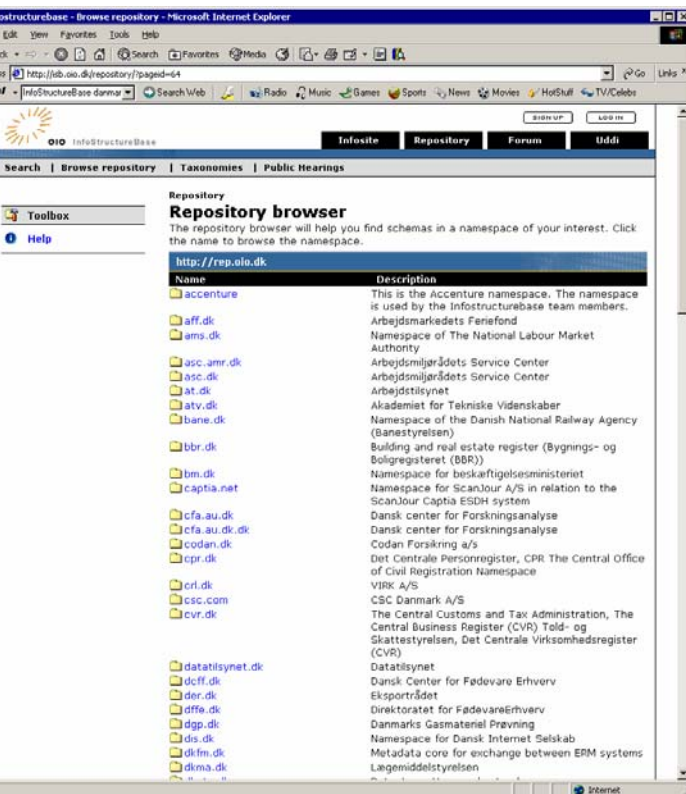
ifostructurebase - Browse repository - Microsoft Internet Explorer
Edit View Favorites Tools Help
ck Search Favorites Media
s http://isb.oio.dk/repository/?pageid=64
Go Links
InfoStructureBase danmar Search Web Radio Music Games Sports News Movies HotStuff TV/Celebs

OIO InfoStructureBase
SIGN UP LOG IN
Infosite Repository Forum Uddi
Search | Browse repository | Taxonomies | Public Hearings

Toolbox
Help

Repository
Repository browser
The repository browser will help you find schemas in a namespace of your interest. Click the name to browse the namespace.

http://rep.oio.dk

| Name | Description |
|---|---|
| accenture | This is the Accenture namespace. The namespace is used by the Infostructurebase team members. |
| aff.dk | Arbejdsmarkedets Feriefond |
| ams.dk | Namespace of The National Labour Market Authority |
| asc.amr.dk | Arbejdsmiljørådets Service Center |
| asc.dk | Arbejdsmiljørådets Service Center |
| at.dk | Arbejdstilsynet |
| atv.dk | Akademiet for Tekniske Videnskaber |
| bane.dk | Namespace of the Danish National Railway Agency (Banestyrelsen) |
| bbr.dk | Building and real estate register (Bygnings- og Boligregisteret (BBR)) |
| bm.dk | Namespace for beskæftigelsesministeriet |
| captia.net | Namespace for ScanJour A/S in relation to the ScanJour Captia ESDH system |
| cfa.au.dk | Dansk center for Forskningsanalyse |
| cfa.au.dk.dk | Dansk center for Forskningsanalyse |
| codan.dk | Codan Forsikring a/s |
| cpr.dk | Det Centrale Personregister, CPR The Central Office of Civil Registration Namespace |
| crl.dk | VIRK A/S |
| csc.com | CSC Danmark A/S |
| cvr.dk | The Central Customs and Tax Administration, The Central Business Register (CVR) Told- og Skattestyrelsen, Det Centrale Virksomhedsregister (CVR) |
| datatilsynet.dk | Datatilsynet |
| dcff.dk | Dansk Center for Fødevare Erhverv |
| der.dk | Eksportrådet |
| dffe.dk | Direktoratet for FødevareErhverv |
| dgp.dk | Danmarks Gasmateriel Prøvning |
| dis.dk | Namespace for Dansk Internet Selskab |
| dkfm.dk | Metadata core for exchange between ERM systems |
| dkma.dk | Lægemiddelstyrelsen |

Internet